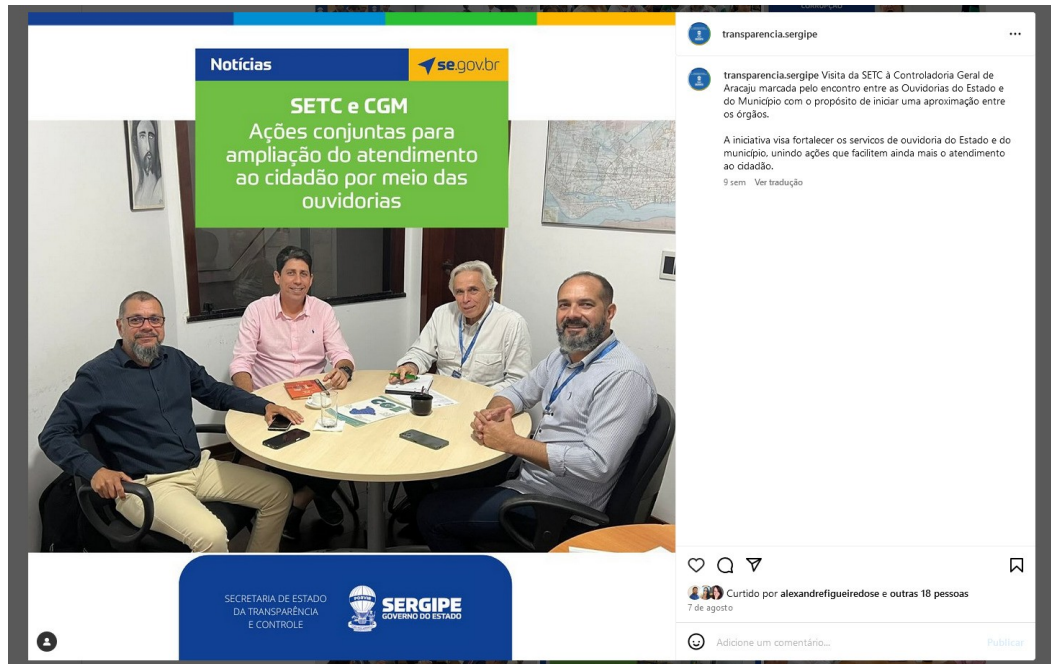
Notícias

se.gov.br

SETC e CGM
Ações conjuntas para ampliação do atendimento ao cidadão por meio das ouvidorias

SECRETARIA DE ESTADO DA TRANSPARÊNCIA E CONTROLE

SERGIPE
GOVERNO DO ESTADO

transparencia.sergipe

transparencia.sergipe Visita da SETC à Controladoria Geral de Aracaju marcada pelo encontro entre as Ouvidorias do Estado e do Município com o propósito de iniciar uma aproximação entre os órgãos.

A iniciativa visa fortalecer os servicos de ouvidoria do Estado e do município, unindo ações que facilitem ainda mais o atendimento ao cidadão.

9 sem Ver tradução

Curtido por alexandrefigueiredose e outras 18 pessoas
7 de agosto

Adicione um comentário...
Publicar